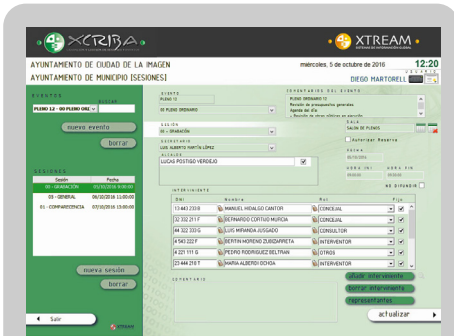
XCRIBA

XTREAM
SISTEMAS DE INFORMACIÓN GLOBAL

AYUNTAMIENTO DE CIUDAD DE LA IMAGEN
miércoles, 5 de octubre de 2016
12:20

AYUNTAMIENTO DE MUNICIPIO [SESIONES]
DIEGO MARTORELL

EVENTOS
PLENO 12 - 00 PLENO ORI

nuevo evento

borrar

SESIONES
| Sesión | Fecha |
|---|---|
| 00 - GRABACIÓN | 01/10/2016 00:00 |
| 00 - GENERAL | 06/10/2016 11:00:00 |
| 01 - COMPARECENCIA | 07/10/2016 11:00:00 |

nueva sesión

borrar

Salir

XTREAM

EVENTO
PLENO 12
00 PLENO ORDINARIO

SESIÓN
00 - GRABACIÓN

SECRETARIO
LUIS ALBERTO PORTO LÓPEZ

ALCALDE
LUCAS POSTIGO VERDEJO

COMENTARIOS DEL EVENTO
PLENO ORDINARIO 12
Revisión de presupuestos generales
Agenda del día

SALA
SALÓN DE PLENOS

Autorizar Reserva

FECHA
01/10/2016

NO DIFUNDIR

INTERVINIENTE
| Dni | Nombre | Rol | Fijo |
|---|---|---|---|
| 13 443 233 B | MANUEL HIDALGO CANTOR | CONCEJAL | ✓ |
| 32 332 211 F | BERNARDO CORTIJO MURCIA | CONCEJAL | ✓ |
| 44 322 333 G | LUIS MIRANDA JUSGADO | CONSULTOR | ✓ |
| A 543 222 F | BERTIN MORENO ZUBIZARRETA | INTERVENTOR | ✓ |
| A 221 111 G | PEDRO RODRIGUEZ BELTRAN | OTROS | ✓ |
| 23 444 210 T | MARIA ALBERDI OCHOA | INTERVENTOR | ✓ |

añadir interviniente
borrar interviniente
representantes

COMENTARIO

actualizar